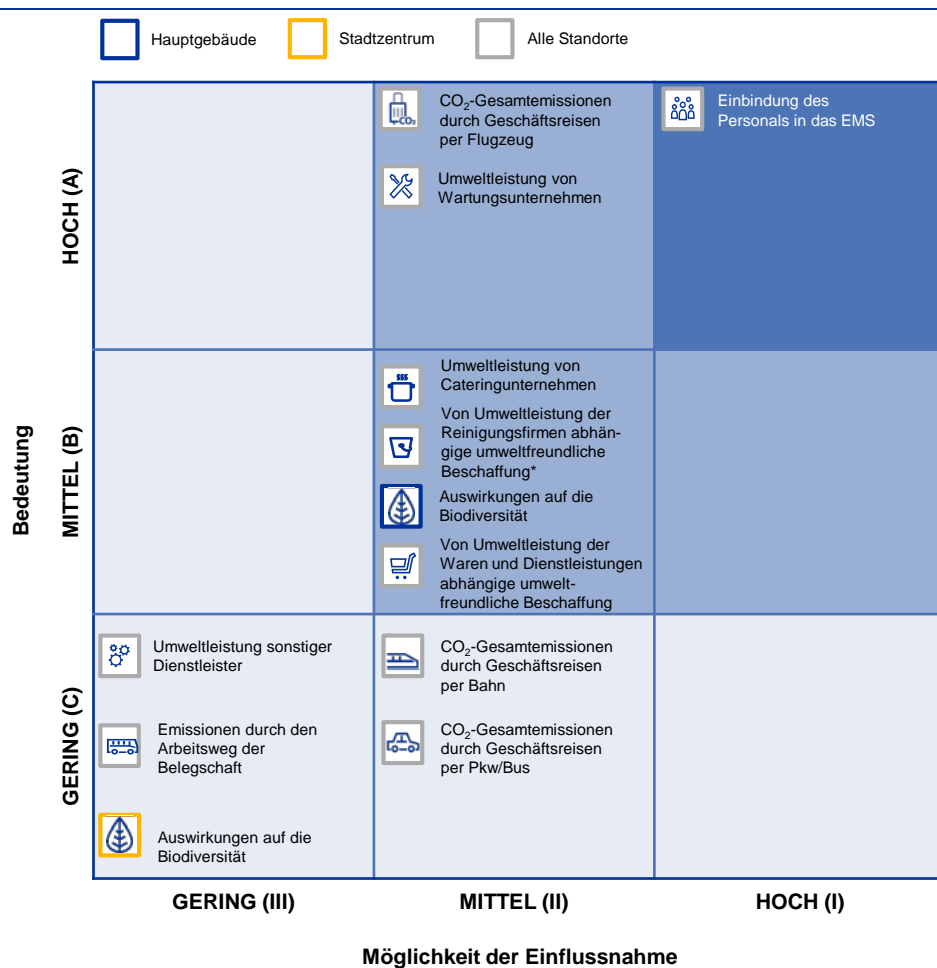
Hauptgebäude Stadtzentrum Alle Standorte

Bedeutung

HOCH (A)

$CO_2$-Gesamtemissionen durch Geschäftsreisen per Flugzeug

Umweltleistung von Wartungsunternehmen

Einbindung des Personals in das EMS

MITTEL (B)

Umweltleistung von Cateringunternehmen

Von Umweltleistung der Reinigungsfirmen abhängige umweltfreundliche Beschaffung*

Auswirkungen auf die Biodiversität

Von Umweltleistung der Waren und Dienstleistungen abhängige umweltfreundliche Beschaffung

GERING (C)

Umweltleistung sonstiger Dienstleister

Emissionen durch den Arbeitsweg der Belegschaft

Auswirkungen auf die Biodiversität

$CO_2$-Gesamtemissionen durch Geschäftsreisen per Bahn

$CO_2$-Gesamtemissionen durch Geschäftsreisen per Pkw/Bus

GERING (III) MITTEL (II) HOCH (I)

Möglichkeit der Einflussnahme